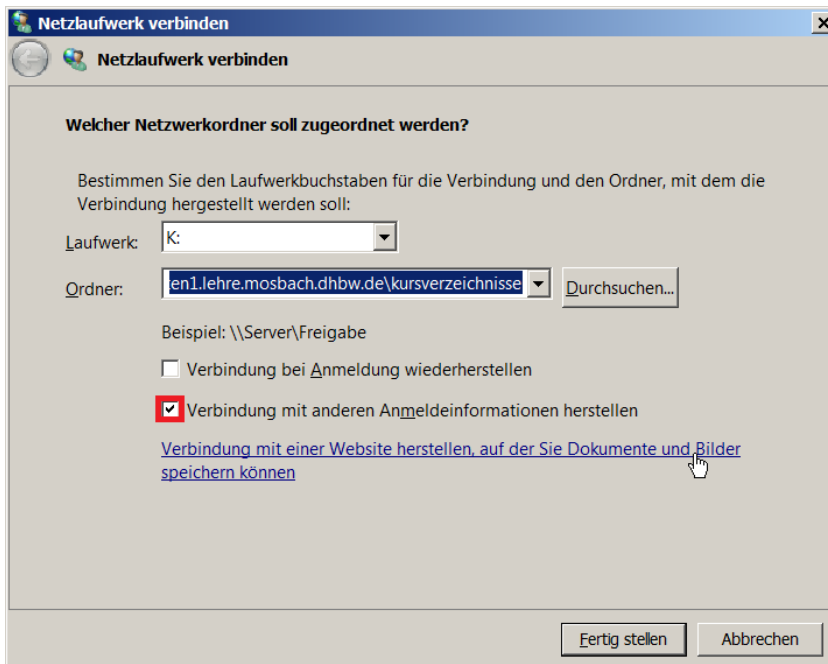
Netzlaufwerk verbinden

Netzlaufwerk verbinden

Welcher Netzwerkordner soll zugeordnet werden?

Bestimmen Sie den Laufwerkbuchstaben für die Verbindung und den Ordner, mit dem die Verbindung hergestellt werden soll:

Laufwerk: K:

Ordner: en1.lehre.mosbach.dhbw.de\kursverzeichnisse

Durchsuchen...

Beispiel: \\Server\Freigabe

Verbindung bei Anmeldung wiederherstellen

Verbindung mit anderen Anmeldeinformationen herstellen

Verbindung mit einer Website herstellen, auf der Sie Dokumente und Bilder speichern können

Fertig stellen

Abbrechen